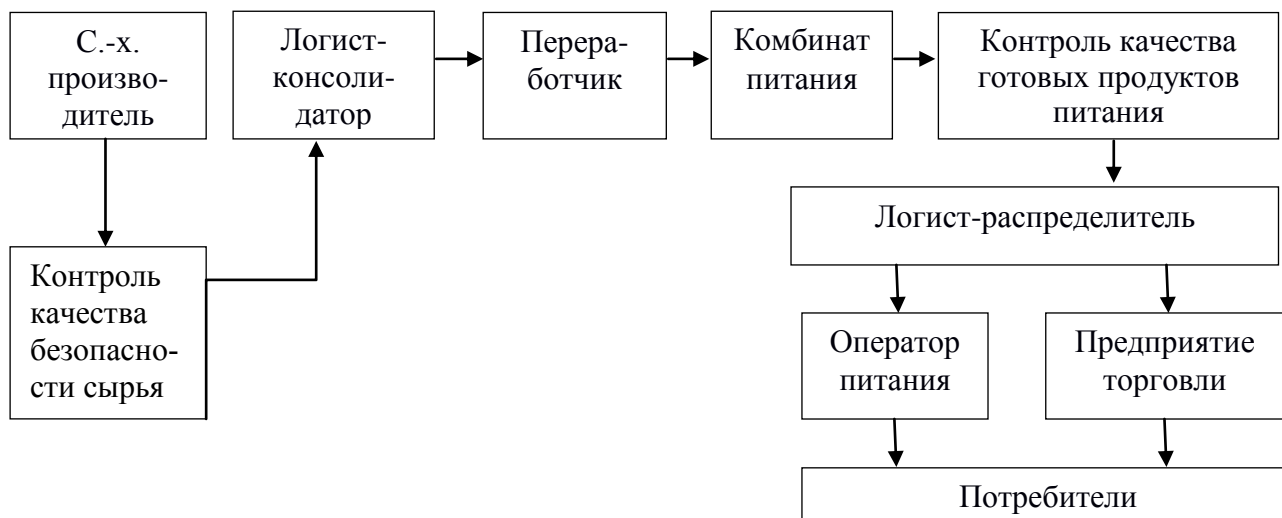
С.-х. производитель

Логист-консолидатор

Переработчик

Комбинат питания

Контроль качества готовых продуктов питания

Контроль качества безопасности сырья

Логист-распределитель

Оператор питания

Предприятие торговли

Потребители